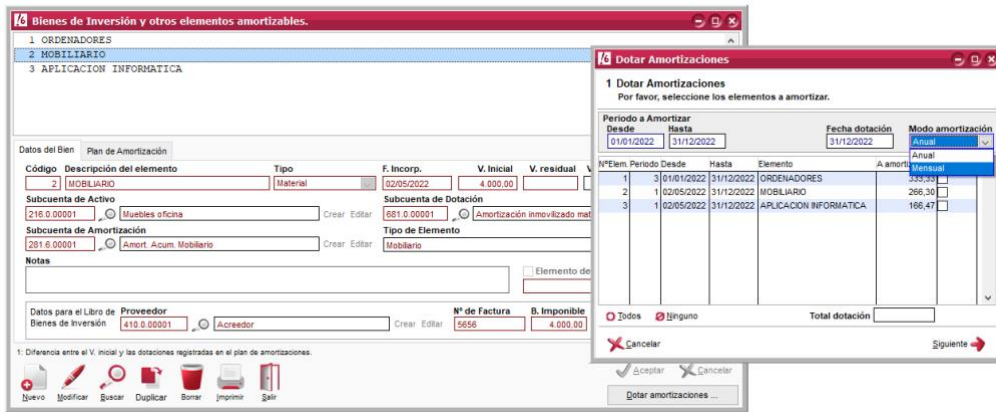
Bienes de Inversión y otros elementos amortizables.

1 ORDENADORES
2 MOBILIARIO
3 APLICACION INFORMATICA

Datos del Bien | Plan de Amortización

Código | Descripción del elemento | Tipo | F. Incorp. | V. Inicial | V. residual | V
2 | MOBILIARIO | Material | 02/05/2022 | 4.000,00 | |

Subcuenta de Activo
216.0.00001 | Muebles oficina | Crear Editar

Subcuenta de Dotación
681.0.00001 | Amortización inmovilizado mat

Subcuenta de Amortización
281.6.00001 | Amort. Acum. Mobiliario | Crear Editar

Tipo de Elemento
Mobiliario

Notas

Elemento de

Datos para el Libro de Bienes de Inversión
Proveedor
410.0.00001 | Acreedor | Crear Editar
Nº de Factura
5656
B. Imponible
4.000,00

1: Diferencia entre el V. inicial y las dotaciones registradas en el plan de amortizaciones.

Nuevo Modificar Buscar Duplicar Borrar Imprimir Salir

Dotar Amortizaciones

1 Dotar Amortizaciones
Por favor, seleccione los elementos a amortizar.

Periodo a Amortizar
Desde 01/01/2022 Hasta 31/12/2022
Fecha dotación 31/12/2022
Modo amortización Anual
Anual
Mensual

| NºElem. | Periodo | Desde | Hasta | Elemento | A amorti |
|---|---|---|---|---|---|
| 1 | 3 | 01/01/2022 | 31/12/2022 | ORDENADORES | 333,33 |
| 2 | 1 | 02/05/2022 | 31/12/2022 | MOBILIARIO | 266,30 |
| 3 | 1 | 02/05/2022 | 31/12/2022 | APLICACION INFORMATICA | 166,47 |

Todos Ninguno
Total dotación

Cancelar
Siguiente

Aceptar Cancelar
Dotar amortizaciones ...